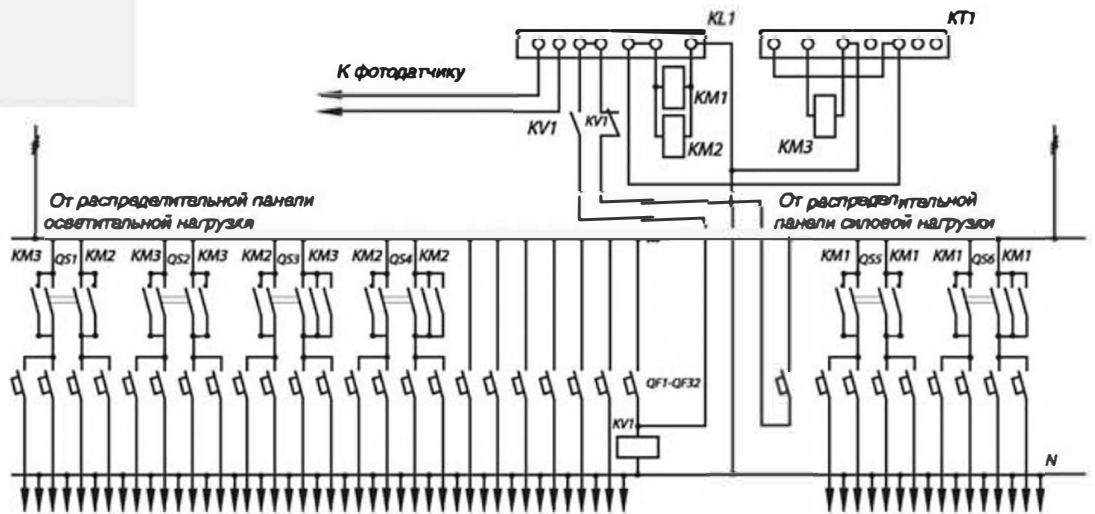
KL1

KT1

К фотодатчику

KM1

KV1

KV1

KM2

KM3

От распределительной панели осветительной нагрузки

От распределительной панели силовой нагрузки

KM3 QS1 KM2 KM3 QS2 KM3 KM2 QS3 KM3 KM2 QS4 KM2

KM1 QS5 KM1 KM1 QS6 KM1

QF1-QF32

KV1

N